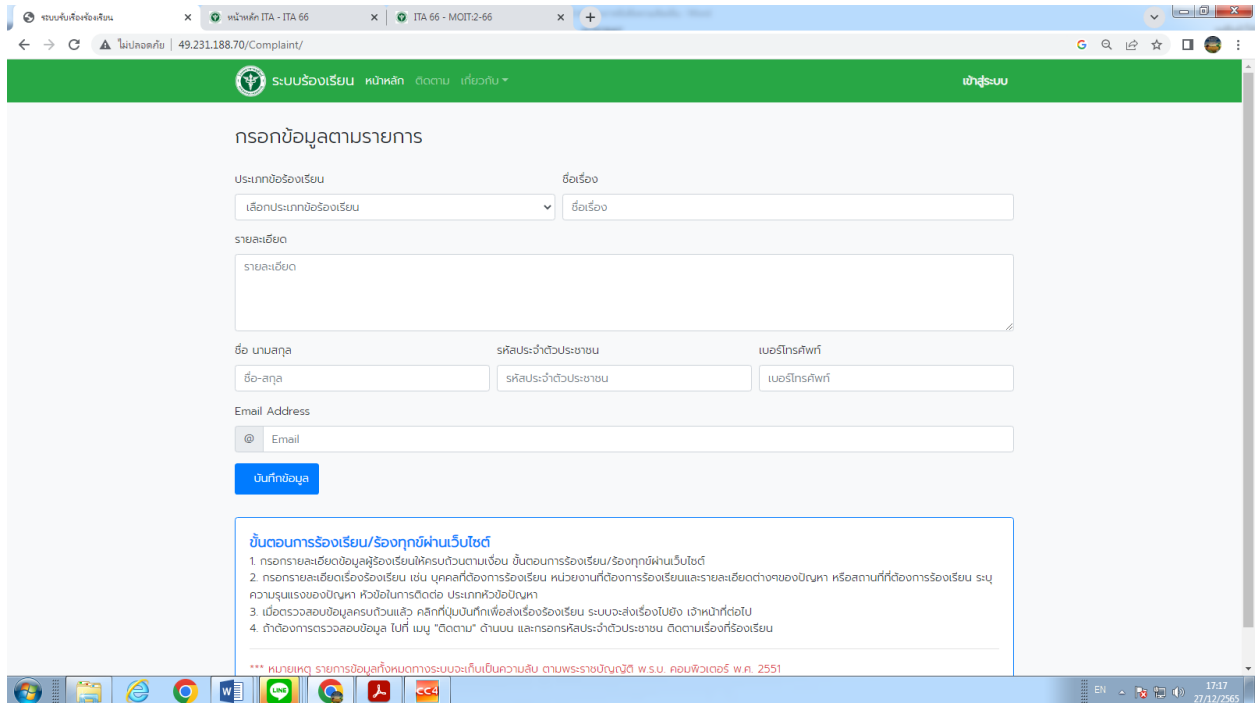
ระบบรับเรื่องร้องเรียน × หน้าหลัก ITA - ITA 66 × ITA 66 - MOIT:2-66 × +

ไม่ปลอดภัย | 49.231.188.70/Complaint/

ระบบร้องเรียน หน้าหลัก ติดตาม เกี่ยวกับ

เข้าสู่ระบบ

กรอกข้อมูลตามรายการ

ประเภทข้อร้องเรียน

เลือกประเภทข้อร้องเรียน

ชื่อเรื่อง

ชื่อเรื่อง

รายละเอียด

รายละเอียด

ชื่อ นามสกุล

ชื่อ-สกุล

รหัสประจำตัวประชาชน

รหัสประจำตัวประชาชน

เบอร์โทรศัพท์

เบอร์โทรศัพท์

Email Address

@ Email

บันทึกข้อมูล

ขั้นตอนการร้องเรียน/ร้องทุกข์ผ่านเว็บไซต์

1. กรอกรายละเอียดข้อมูลผู้ร้องเรียนให้ครบถ้วนตามเงื่อน ขั้นตอนการร้องเรียน/ร้องทุกข์ผ่านเว็บไซต์
2. กรอกรายละเอียดเรื่องร้องเรียน เช่น บุคคลที่ต้องการร้องเรียน หน่วยงานที่ต้องการร้องเรียนและรายละเอียดต่างๆของปัญหา หรือสถานที่ที่ต้องการร้องเรียน ระบุความรุนแรงของปัญหา หัวข้อในการติดต่อ ประเภทหัวข้อปัญหา
3. เมื่อตรวจสอบข้อมูลครบถ้วนแล้ว คลิกที่ปุ่มบันทึกเพื่อส่งเรื่องร้องเรียน ระบบจะส่งเรื่องไปยัง เจ้าหน้าที่ต่อไป
4. ถ้าต้องการตรวจสอบข้อมูล ไปที่ เมนู "ติดตาม" ด้านบน และกรอกรหัสประจำตัวประชาชน ติดตามเรื่องที่ร้องเรียน

*** หมายเหตุ รายการข้อมูลทั้งหมดทางระบบจะเก็บเป็นความลับ ตามพระราชบัญญัติ พ.ร.บ. คอมพิวเตอร์ พ.ศ. 2551

EN 17:17 27/12/2565